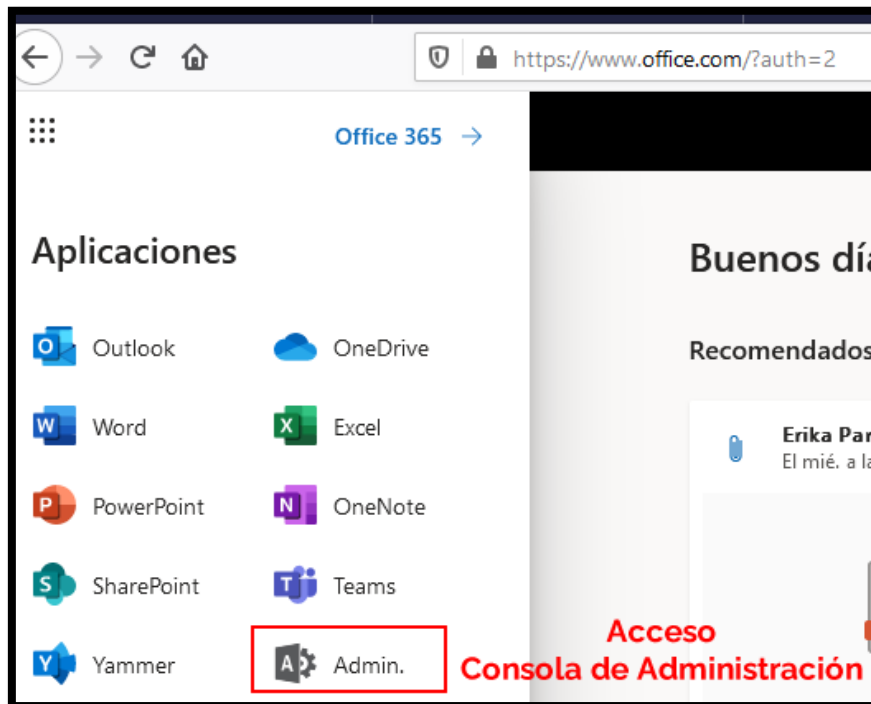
https://www.office.com/?auth=2

Office 365 →

Aplicaciones

Outlook
OneDrive
Word
Excel
PowerPoint
OneNote
SharePoint
Teams
Yammer
Admin.

Buenos día

Recomendados

Erika Par
El mié. a la

Acceso
Consola de Administración